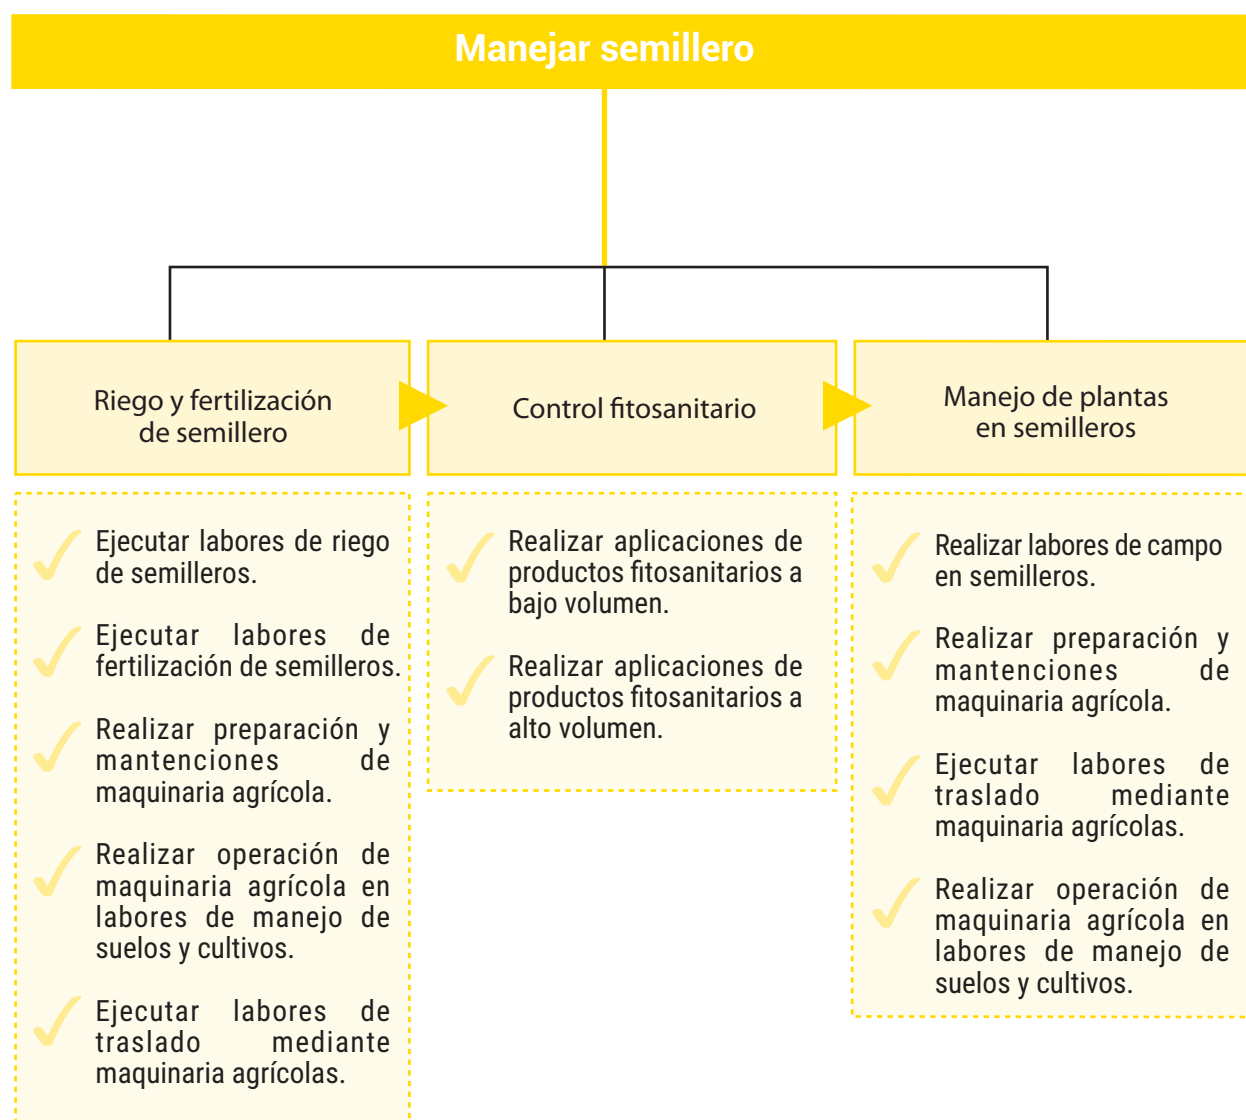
Manejar semillero

Riego y fertilización de semillero

Control fitosanitario

Manejo de plantas en semilleros

Ejecutar labores de riego de semilleros.

Ejecutar labores de fertilización de semilleros.

Realizar preparación y mantenciones de maquinaria agrícola.

Realizar operación de maquinaria agrícola en labores de manejo de suelos y cultivos.

Ejecutar labores de traslado mediante maquinaria agrícolas.

Realizar aplicaciones de productos fitosanitarios a bajo volumen.

Realizar aplicaciones de productos fitosanitarios a alto volumen.

Realizar labores de campo en semilleros.

Realizar preparación y mantenciones de maquinaria agrícola.

Ejecutar labores de traslado mediante maquinaria agrícolas.

Realizar operación de maquinaria agrícola en labores de manejo de suelos y cultivos.